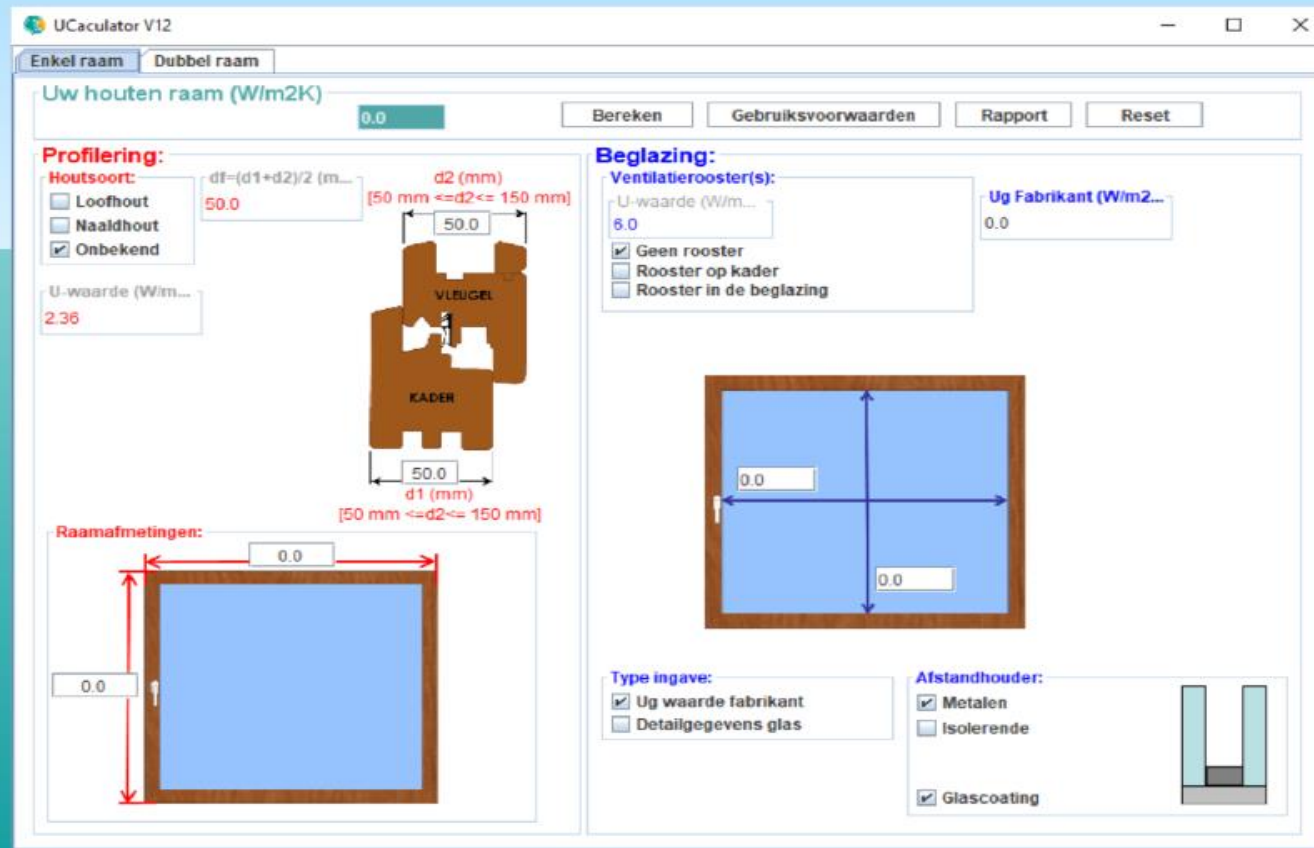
UCaculator V12

Enkel raam | Dubbel raam

Uw houten raam (W/m2K)
0.0
Bereken | Gebruiksvoorwaarden | Rapport | Reset

Profilering:
Houtsoort:
Loofhout
Naaldhout
✔ Onbekend

df=(d1+d2)/2 (m...
50.0

d2 (mm)
[50 mm <=d2<= 150 mm]
50.0
VLEUGEL
KADER
50.0
d1 (mm)
[50 mm <=d2<= 150 mm]

U-waarde (W/m...
2.36

Raamafmetingen:
0.0
0.0

Beglazing:
Ventilatierooster(s):
U-waarde (W/m...
6.0
✔ Geen rooster
Rooster op kader
Rooster in de beglazing

Ug Fabrikant (W/m2...
0.0

0.0
0.0

Type ingave:
✔ Ug waarde fabrikant
Detailgegevens glas

Afstandhouder:
✔ Metalen
Isolerende

✔ Glascoating